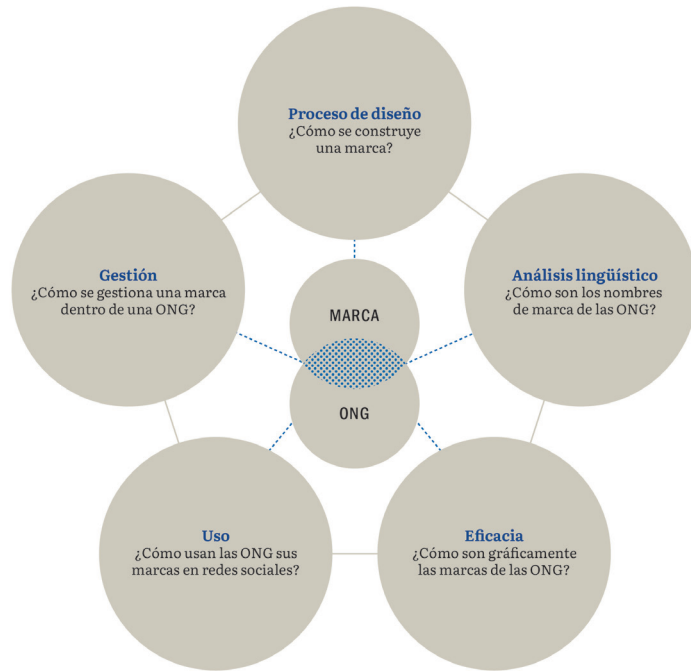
Proceso de diseño
¿Cómo se construye una marca?

Gestión
¿Cómo se gestiona una marca dentro de una ONG?

MARCA

ONG

Análisis lingüístico
¿Cómo son los nombres de marca de las ONG?

Uso
¿Cómo usan las ONG sus marcas en redes sociales?

Eficacia
¿Cómo son gráficamente las marcas de las ONG?